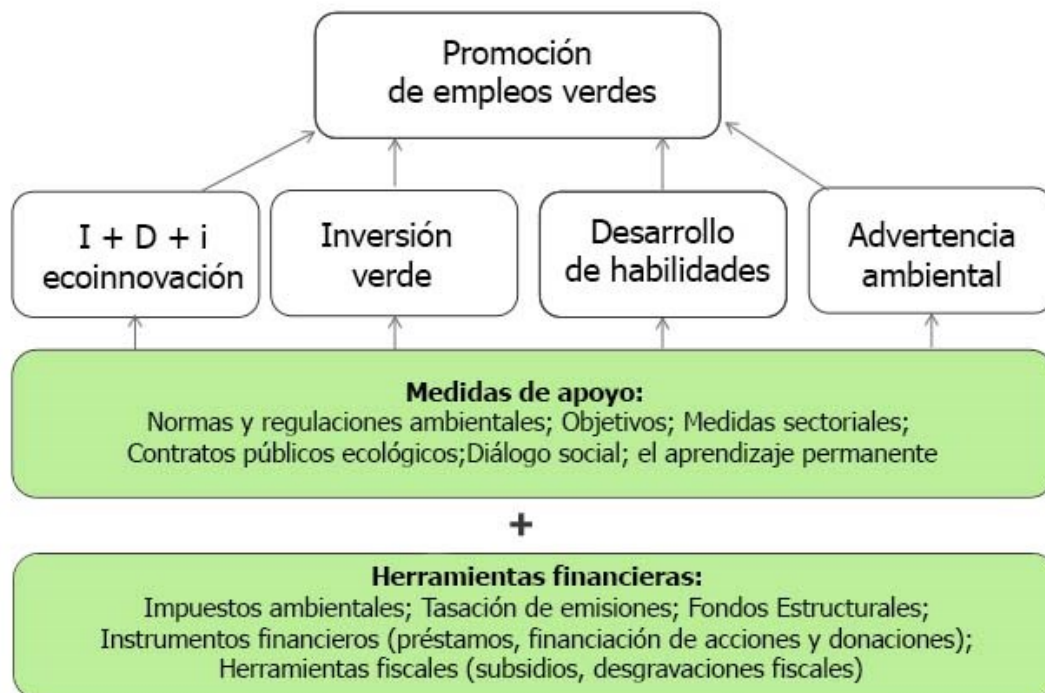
Promoción de empleos verdes

I + D + i ecoinnovación

Inversión verde

Desarrollo de habilidades

Advertencia ambiental

**Medidas de apoyo:**
Normas y regulaciones ambientales; Objetivos; Medidas sectoriales; Contratos públicos ecológicos;Diálogo social; el aprendizaje permanente

+

**Herramientas financieras:**
Impuestos ambientales; Tasación de emisiones; Fondos Estructurales; Instrumentos financieros (préstamos, financiación de acciones y donaciones); Herramientas fiscales (subsidios, desgravaciones fiscales)